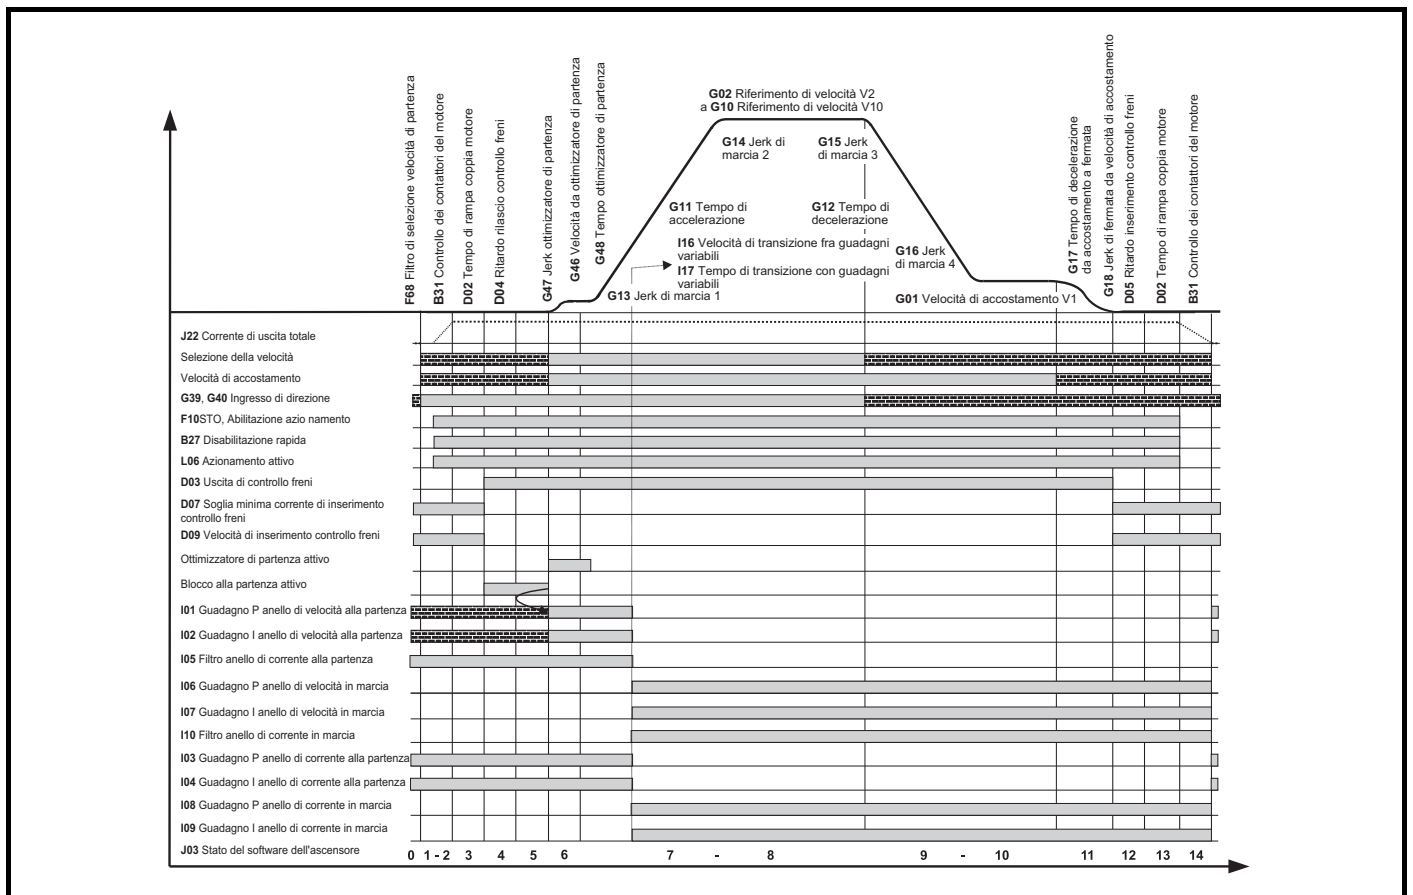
F68 Filtro di selezione velocità di partenza
B31 Controllo dei contattori del motore
D02 Tempo di rampa coppia motore
D04 Ritardo rilascio controllo freni
G47 Jerk ottimizzatore di partenza
G46 Velocità da ottimizzatore di partenza
G48 Tempo ottimizzatore di partenza

G02 Riferimento di velocità V2
a G10 Riferimento di velocità V10

G14 Jerk di marcia 2
G15 Jerk di marcia 3
G11 Tempo di accelerazione
G12 Tempo di decelerazione
I16 Velocità di transizione fra guadagni variabili
I17 Tempo di transizione con guadagni variabili
G13 Jerk di marcia 1
G16 Jerk di marcia 4
G01 Velocità di accostamento V1

G17 Tempo di decelerazione da accostamento a fermata
G18 Jerk di fermata da velocità di accostamento
D05 Ritardo inserimento controllo freni
D02 Tempo di rampa coppia motore
B31 Controllo dei contattori del motore

J22 Corrente di uscita totale
Selezione della velocità
Velocità di accostamento
G39, G40 Ingresso di direzione
F10STO, Abilitazione azio namento
B27 Disabilitazione rapida
L06 Azionamento attivo
D03 Uscita di controllo freni
D07 Soglia minima corrente di inserimento controllo freni
D09 Velocità di inserimento controllo freni
Ottimizzatore di partenza attivo
Blocco alla partenza attivo
I01 Guadagno P anello di velocità alla partenza
I02 Guadagno I anello di velocità alla partenza
I05 Filtro anello di corrente alla partenza
I06 Guadagno P anello di velocità in marcia
I07 Guadagno I anello di velocità in marcia
I10 Filtro anello di corrente in marcia
I03 Guadagno P anello di corrente alla partenza
I04 Guadagno I anello di corrente alla partenza
I08 Guadagno P anello di corrente in marcia
I09 Guadagno I anello di corrente in marcia
J03 Stato del software dell'ascensore

0 1 - 2 3 4 5 6 7 - 8 9 - 10 11 12 13 14